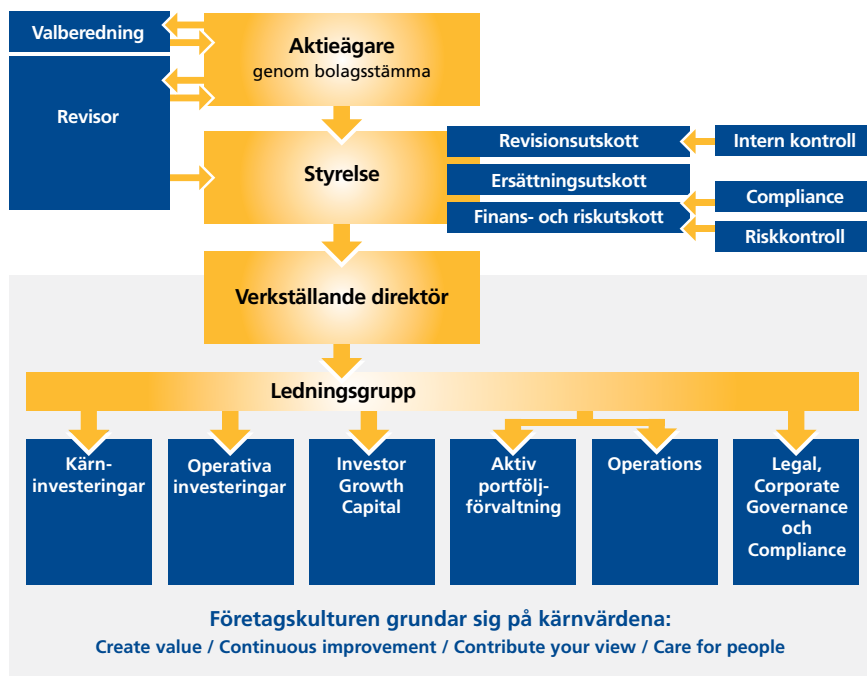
Valberedning

Revisor

Aktieägare
genom bolagsstämma

Styrelse

Revisionsutskott

Ersättningsutskott

Finans- och riskutskott

Intern kontroll

Compliance

Riskkontroll

Verkställande direktör

Ledningsgrupp

Kärninvesteringar

Operativa investeringar

Investor Growth Capital

Aktiv portföljförvaltning

Operations

Legal, Corporate Governance och Compliance

Företagskulturen grundar sig på kärnvärdena:
Create value / Continuous improvement / Contribute your view / Care for people